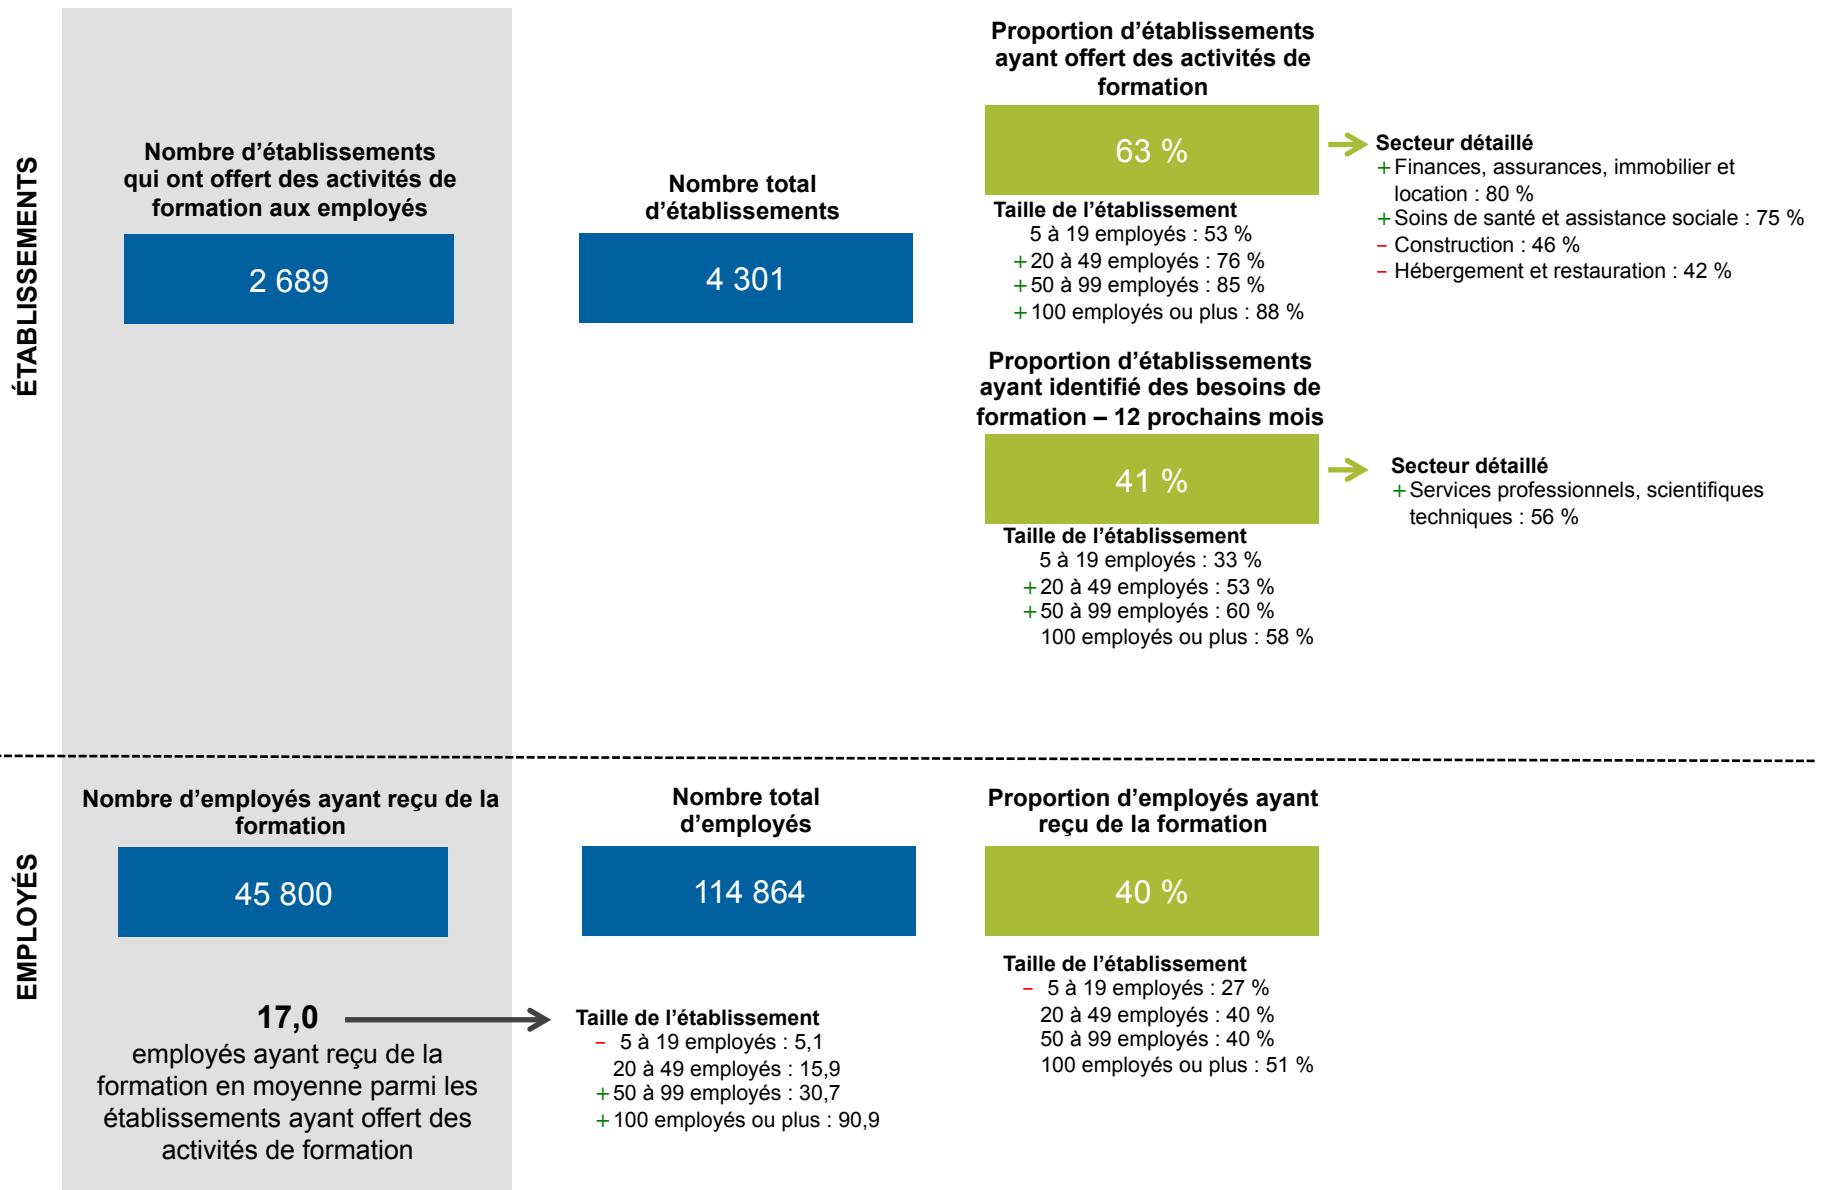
ÉTABLISSEMENTS

Nombre d'établissements qui ont offert des activités de formation aux employés

2 689

Nombre total d'établissements

4 301

Proportion d'établissements ayant offert des activités de formation

63 %

Taille de l'établissement
5 à 19 employés : 53 %
+ 20 à 49 employés : 76 %
+ 50 à 99 employés : 85 %
+ 100 employés ou plus : 88 %

Secteur détaillé
+ Finances, assurances, immobilier et location : 80 %
+ Soins de santé et assistance sociale : 75 %
– Construction : 46 %
– Hébergement et restauration : 42 %

Proportion d'établissements ayant identifié des besoins de formation – 12 prochains mois

41 %

Taille de l'établissement
5 à 19 employés : 33 %
+ 20 à 49 employés : 53 %
+ 50 à 99 employés : 60 %
100 employés ou plus : 58 %

Secteur détaillé
+ Services professionnels, scientifiques techniques : 56 %

EMPLOYÉS

Nombre d'employés ayant reçu de la formation

45 800

17,0
employés ayant reçu de la formation en moyenne parmi les établissements ayant offert des activités de formation

Nombre total d'employés

114 864

Taille de l'établissement
– 5 à 19 employés : 5,1
20 à 49 employés : 15,9
+ 50 à 99 employés : 30,7
+ 100 employés ou plus : 90,9

Proportion d'employés ayant reçu de la formation

40 %

Taille de l'établissement
– 5 à 19 employés : 27 %
20 à 49 employés : 40 %
50 à 99 employés : 40 %
100 employés ou plus : 51 %